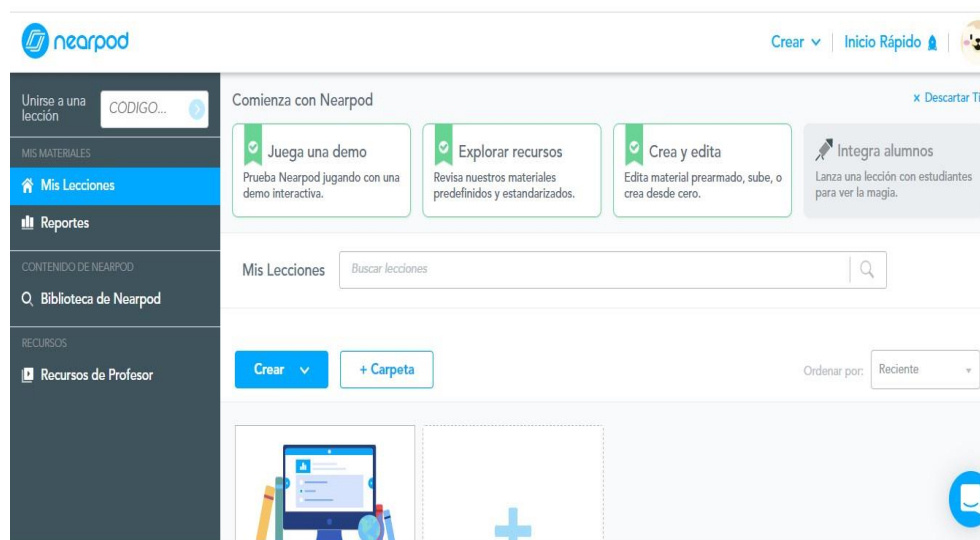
nearpod

Crear ∨ | Inicio Rápido

Unirse a una lección
CODIGO...

MIS MATERIALES
Mis Lecciones
Reportes

CONTENIDO DE NEARPOD
Biblioteca de Nearpod

RECURSOS
Recursos de Profesor

Comienza con Nearpod

× Descartar Ti

Juega una demo
Prueba Nearpod jugando con una demo interactiva.

Explorar recursos
Revisa nuestros materiales predefinidos y estandarizados.

Crea y edita
Edita material prearmado, sube, o crea desde cero.

Integra alumnos
Lanza una lección con estudiantes para ver la magia.

Mis Lecciones
Buscar lecciones

Crear ∨
+ Carpeta

Ordenar por: Reciente